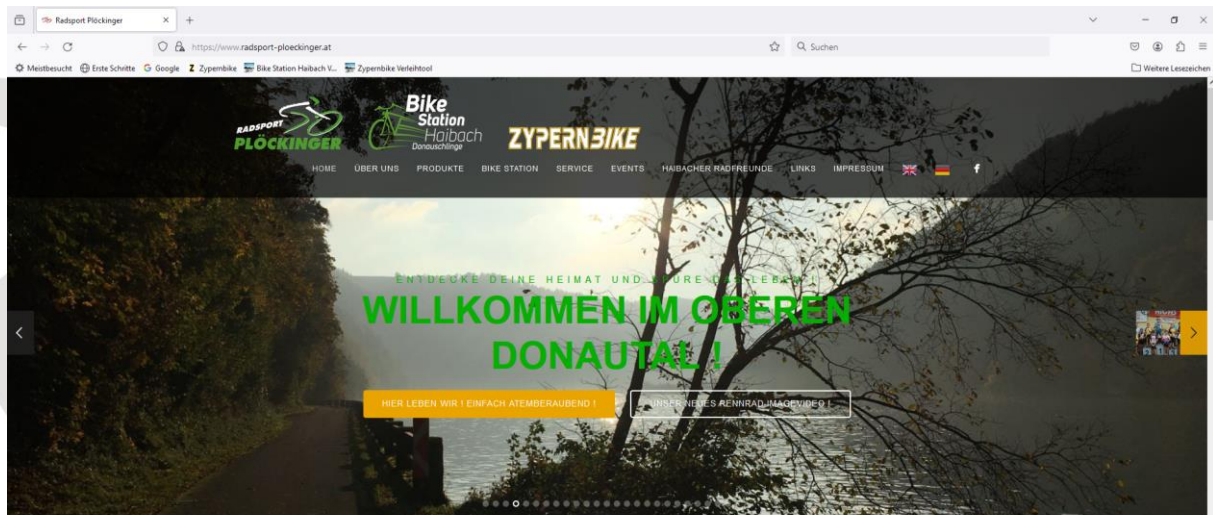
Radsport Plöckinger

https://www.radsport-ploeckinger.at

Suchen

Meistbesucht Erste Schritte Google Zypernbike Bike Station Haibach V... Zypernbike Verleihtool

Weitere Lesezeichen

RADSPORT PLÖCKINGER

Bike Station Haibach Donauschlinge

ZYPERNBIKE

HOME ÜBER UNS PRODUKTE BIKE STATION SERVICE EVENTS HAIBACHER RADFREUNDE LINKS IMPRESSUM

ENTDECKE DEINE HEIMAT UND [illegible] DAS LEBEN !

WILLKOMMEN IM OBEREN DONAUTAL !

HIER LEBEN WIR ! EINFACH ATEMBERAUBEND !

UNSER NEUES RENNRADIMAGEVIDEO !